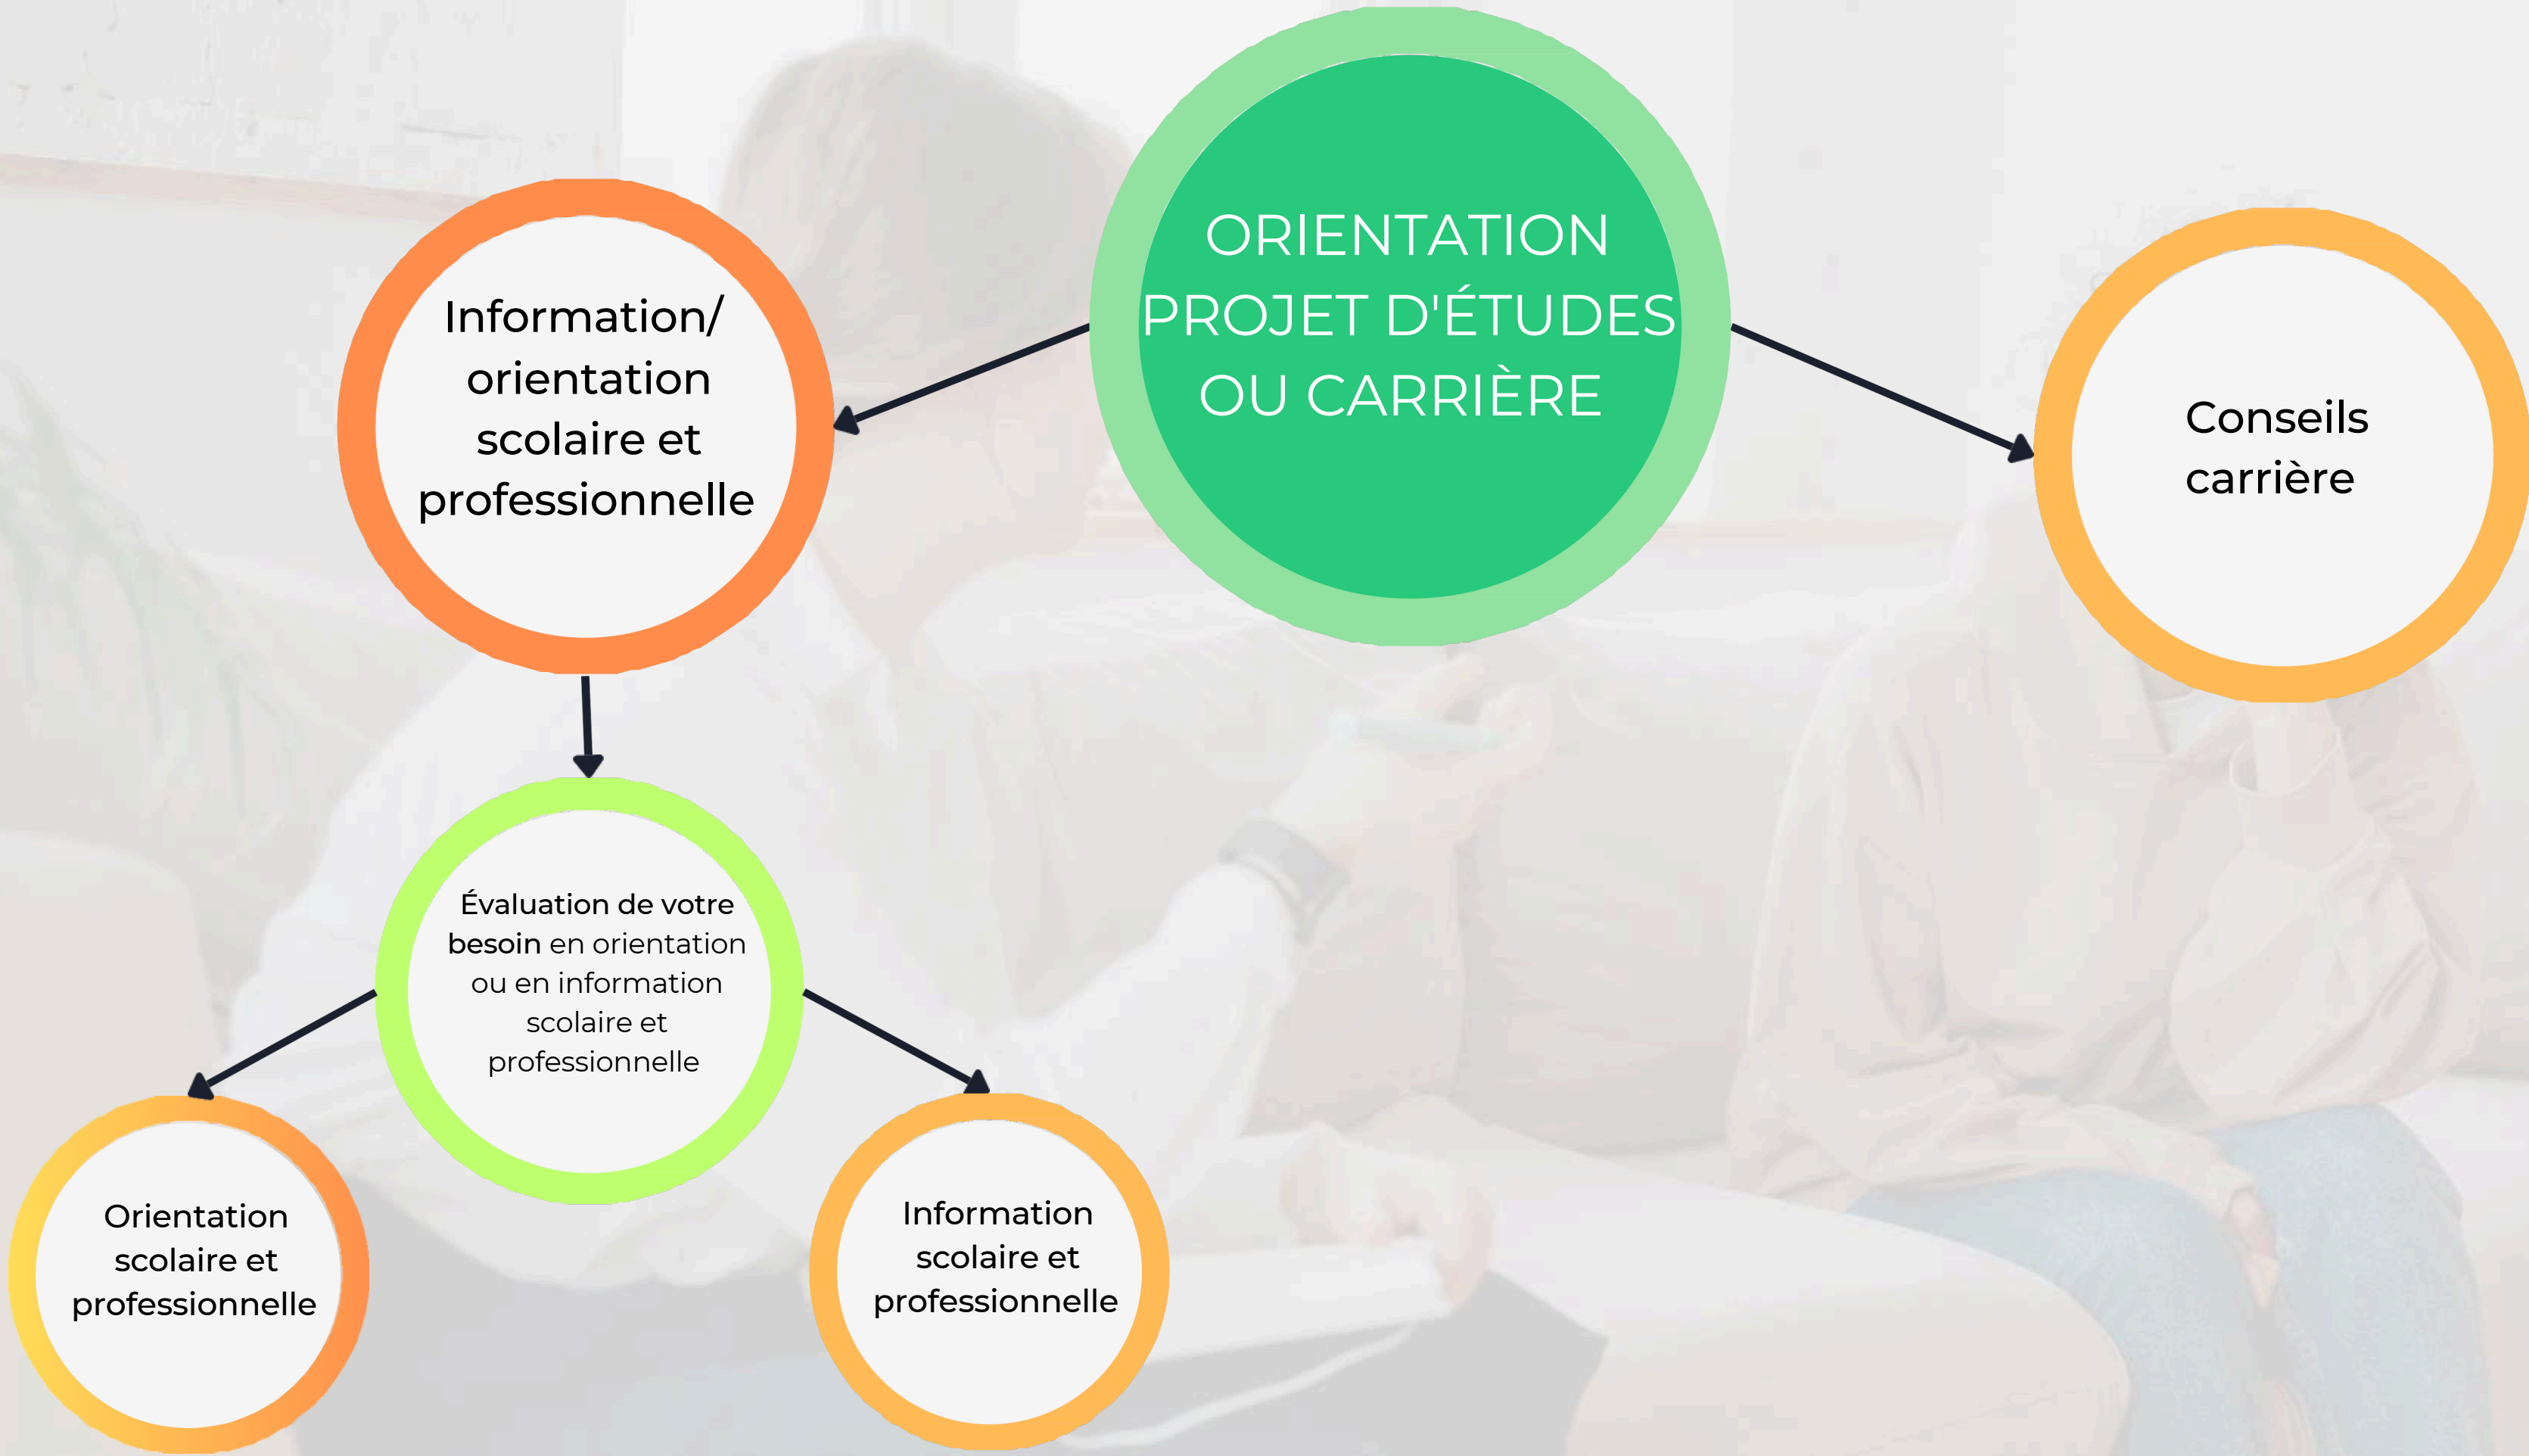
ORIENTATION PROJET D'ÉTUDES OU CARRIÈRE

Information/ orientation scolaire et professionnelle

Conseils carrière

Évaluation de votre besoin en orientation ou en information scolaire et professionnelle

Orientation scolaire et professionnelle

Information scolaire et professionnelle